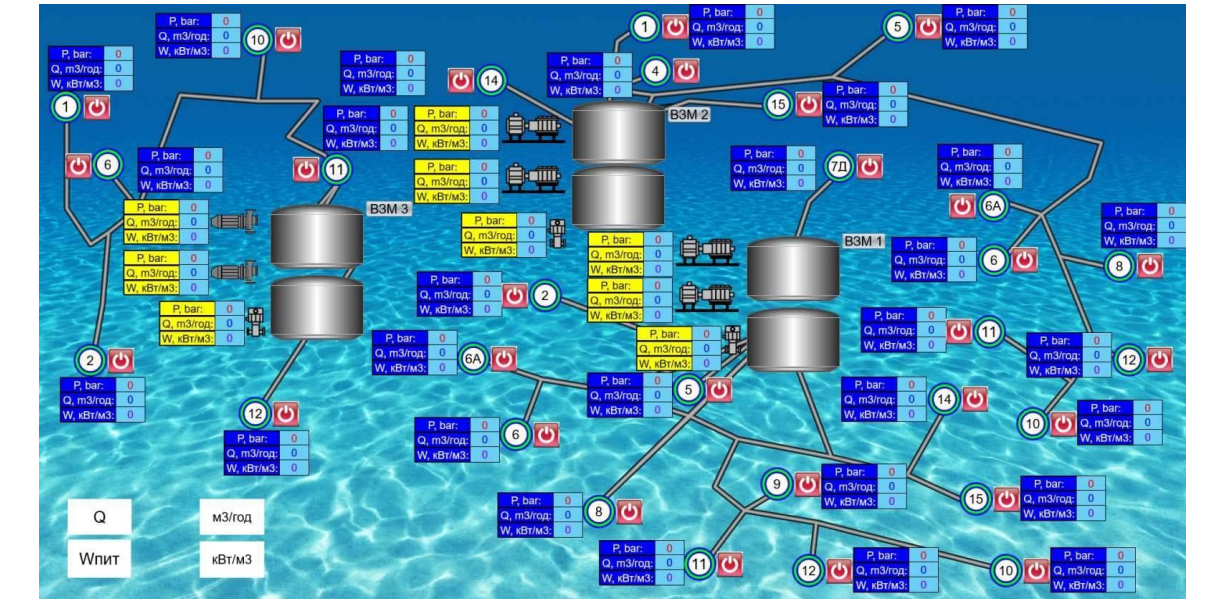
P, bar: 0
Q, m3/год: 0
W, кВт/м3: 0
10

P, bar: 0
Q, m3/год: 0
W, кВт/м3: 0
1

P, bar: 0
Q, m3/год: 0
W, кВт/м3: 0

1
P, bar: 0
Q, m3/год: 0
W, кВт/м3: 0
4

5
P, bar: 0
Q, m3/год: 0
W, кВт/м3: 0

14
ВЗМ 2

15
P, bar: 0
Q, m3/год: 0
W, кВт/м3: 0

P, bar: 0
Q, m3/год: 0
W, кВт/м3: 0

P, bar: 0
Q, m3/год: 0
W, кВт/м3: 0

P, bar: 0
Q, m3/год: 0
W, кВт/м3: 0

6
P, bar: 0
Q, m3/год: 0
W, кВт/м3: 0

11

P, bar: 0
Q, m3/год: 0
W, кВт/м3: 0

P, bar: 0
Q, m3/год: 0
W, кВт/м3: 0
7Д

P, bar: 0
Q, m3/год: 0
W, кВт/м3: 0
6А

ВЗМ 3

P, bar: 0
Q, m3/год: 0
W, кВт/м3: 0

P, bar: 0
Q, m3/год: 0
W, кВт/м3: 0

P, bar: 0
Q, m3/год: 0
W, кВт/м3: 0

P, bar: 0
Q, m3/год: 0
W, кВт/м3: 0

ВЗМ 1

P, bar: 0
Q, m3/год: 0
W, кВт/м3: 0

P, bar: 0
Q, m3/год: 0
W, кВт/м3: 0
6

8

P, bar: 0
Q, m3/год: 0
W, кВт/м3: 0
2

P, bar: 0
Q, m3/год: 0
W, кВт/м3: 0

P, bar: 0
Q, m3/год: 0
W, кВт/м3: 0

P, bar: 0
Q, m3/год: 0
W, кВт/м3: 0
11

P, bar: 0
Q, m3/год: 0
W, кВт/м3: 0
6А

P, bar: 0
Q, m3/год: 0
W, кВт/м3: 0

P, bar: 0
Q, m3/год: 0
W, кВт/м3: 0
12

2
P, bar: 0
Q, m3/год: 0
W, кВт/м3: 0

P, bar: 0
Q, m3/год: 0
W, кВт/м3: 0
5

P, bar: 0
Q, m3/год: 0
W, кВт/м3: 0
14

10
P, bar: 0
Q, m3/год: 0
W, кВт/м3: 0

12
P, bar: 0
Q, m3/год: 0
W, кВт/м3: 0

P, bar: 0
Q, m3/год: 0
W, кВт/м3: 0
6

9
P, bar: 0
Q, m3/год: 0
W, кВт/м3: 0

15
P, bar: 0
Q, m3/год: 0
W, кВт/м3: 0

P, bar: 0
Q, m3/год: 0
W, кВт/м3: 0
8

Q
м3/год
Wпит
кВт/м3

P, bar: 0
Q, m3/год: 0
W, кВт/м3: 0
11

12
P, bar: 0
Q, m3/год: 0
W, кВт/м3: 0

10
P, bar: 0
Q, m3/год: 0
W, кВт/м3: 0